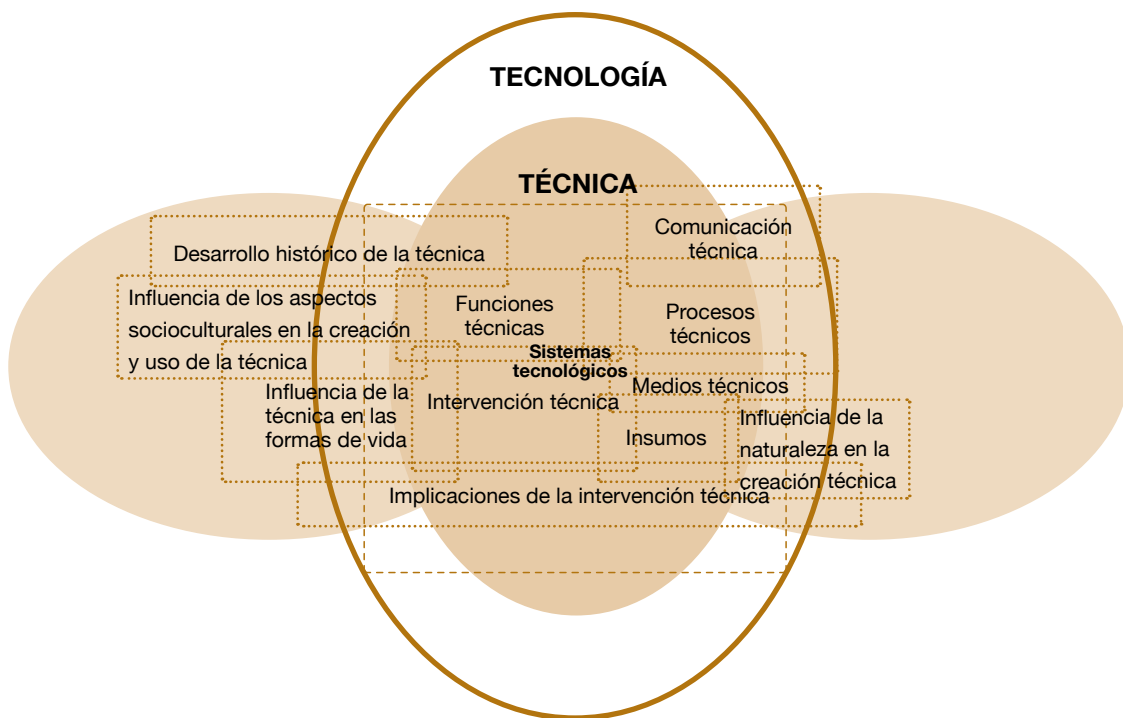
TECNOLOGÍA

TÉCNICA

Desarrollo histórico de la técnica

Comunicación técnica

Influencia de los aspectos socioculturales en la creación y uso de la técnica

Funciones técnicas

Procesos técnicos

Sistemas tecnológicos

Influencia de la técnica en las formas de vida

Intervención técnica

Medios técnicos

Insumos

Influencia de la naturaleza en la creación técnica

Implicaciones de la intervención técnica